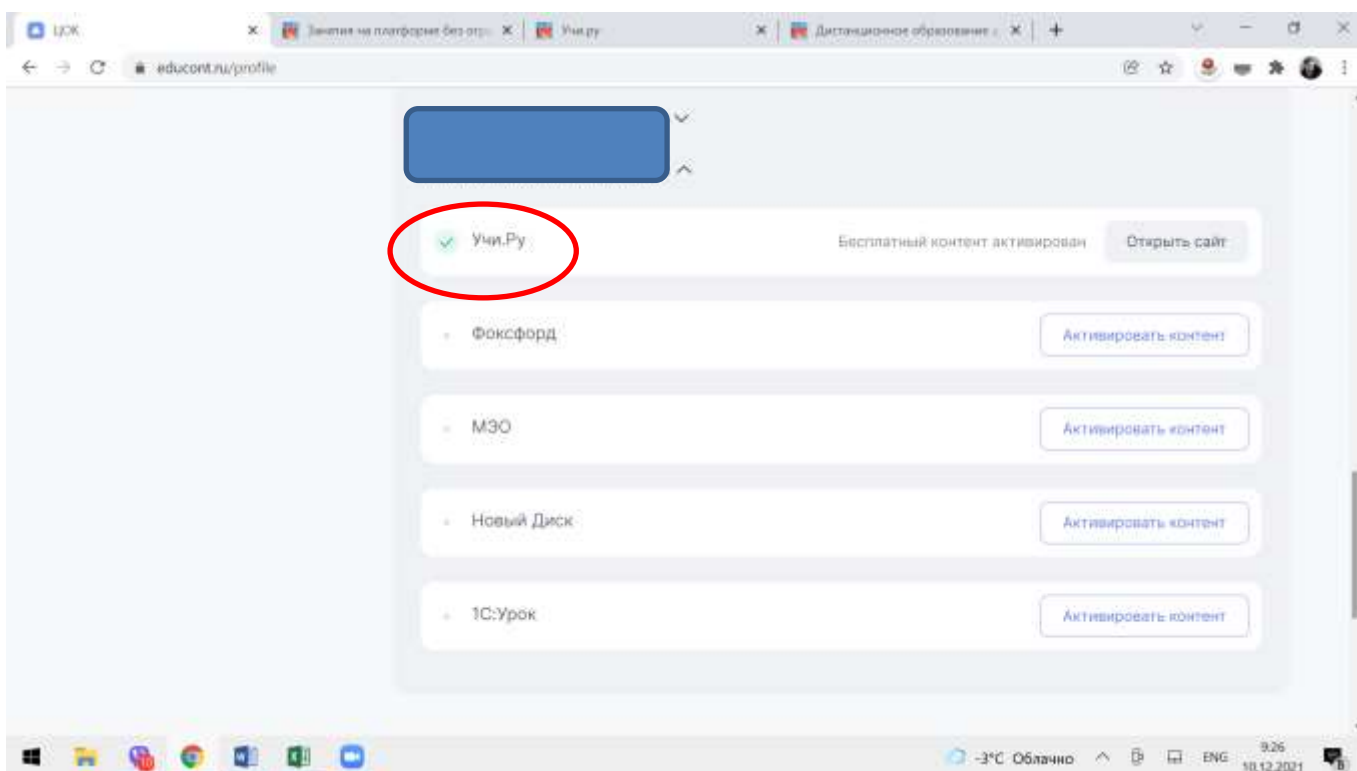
ЦОК × Занятия на платформе без отр × Учи.ру × Дистанционное образование × +

educont.ru/profile

Учи.Ру Бесплатный контент активирован Открыть сайт

Фоксфорд Активировать контент

МЭО Активировать контент

Новый Диск Активировать контент

1С:Урок Активировать контент

-3°C Облачно ENG 9:26 10.12.2021